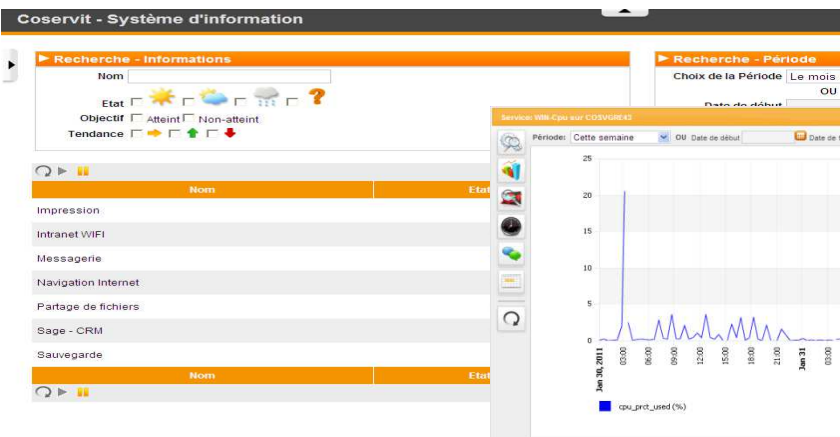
Coservit - Système d'information

Recherche - Informations

Nom

Etat

Objectif Atteint Non-atteint

Tendance

Recherche - Période

Choix de la Période Le mois

OU

Date de début

| Nom | Etat |
|---|---|
| Impression | |
| Intranet WIFI | |
| Messagerie | |
| Navigation Internet | |
| Partage de fichiers | |
| Sage - CRM | |
| Sauvegarde | |
| Nom | Etat |

Service: WIN-Cpu sur COSVGRE43

Période: Cette semaine OU Date de début Date de f

25
20
15
10
5
0

Jan 30, 2011 03:00 06:00 09:00 12:00 15:00 18:00 21:00 Jan 31 03:00 06:00

cpu_prct_used (%)